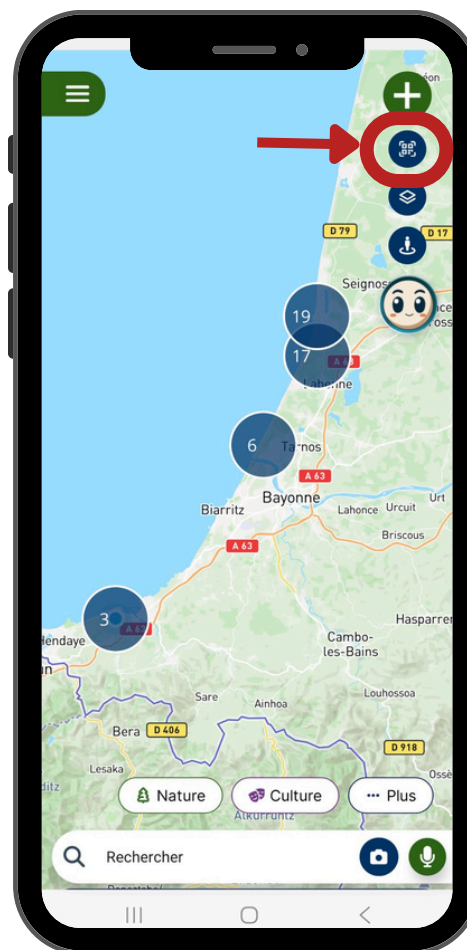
D 79
D 17
Seignosse
19
17
A 63
Labenne
6
Tarnos
A 63
Bayonne
Biarritz
Lahonce
Urcuit
Urt
Briscous
A 63
3
A 63
Hendaye
Hasparren
Cambo-les-Bains
Sare
Ainhoa
Louhossoa
Bera
D 406
D 918
Lesaka
Nature
Culture
··· Plus
Rechercher